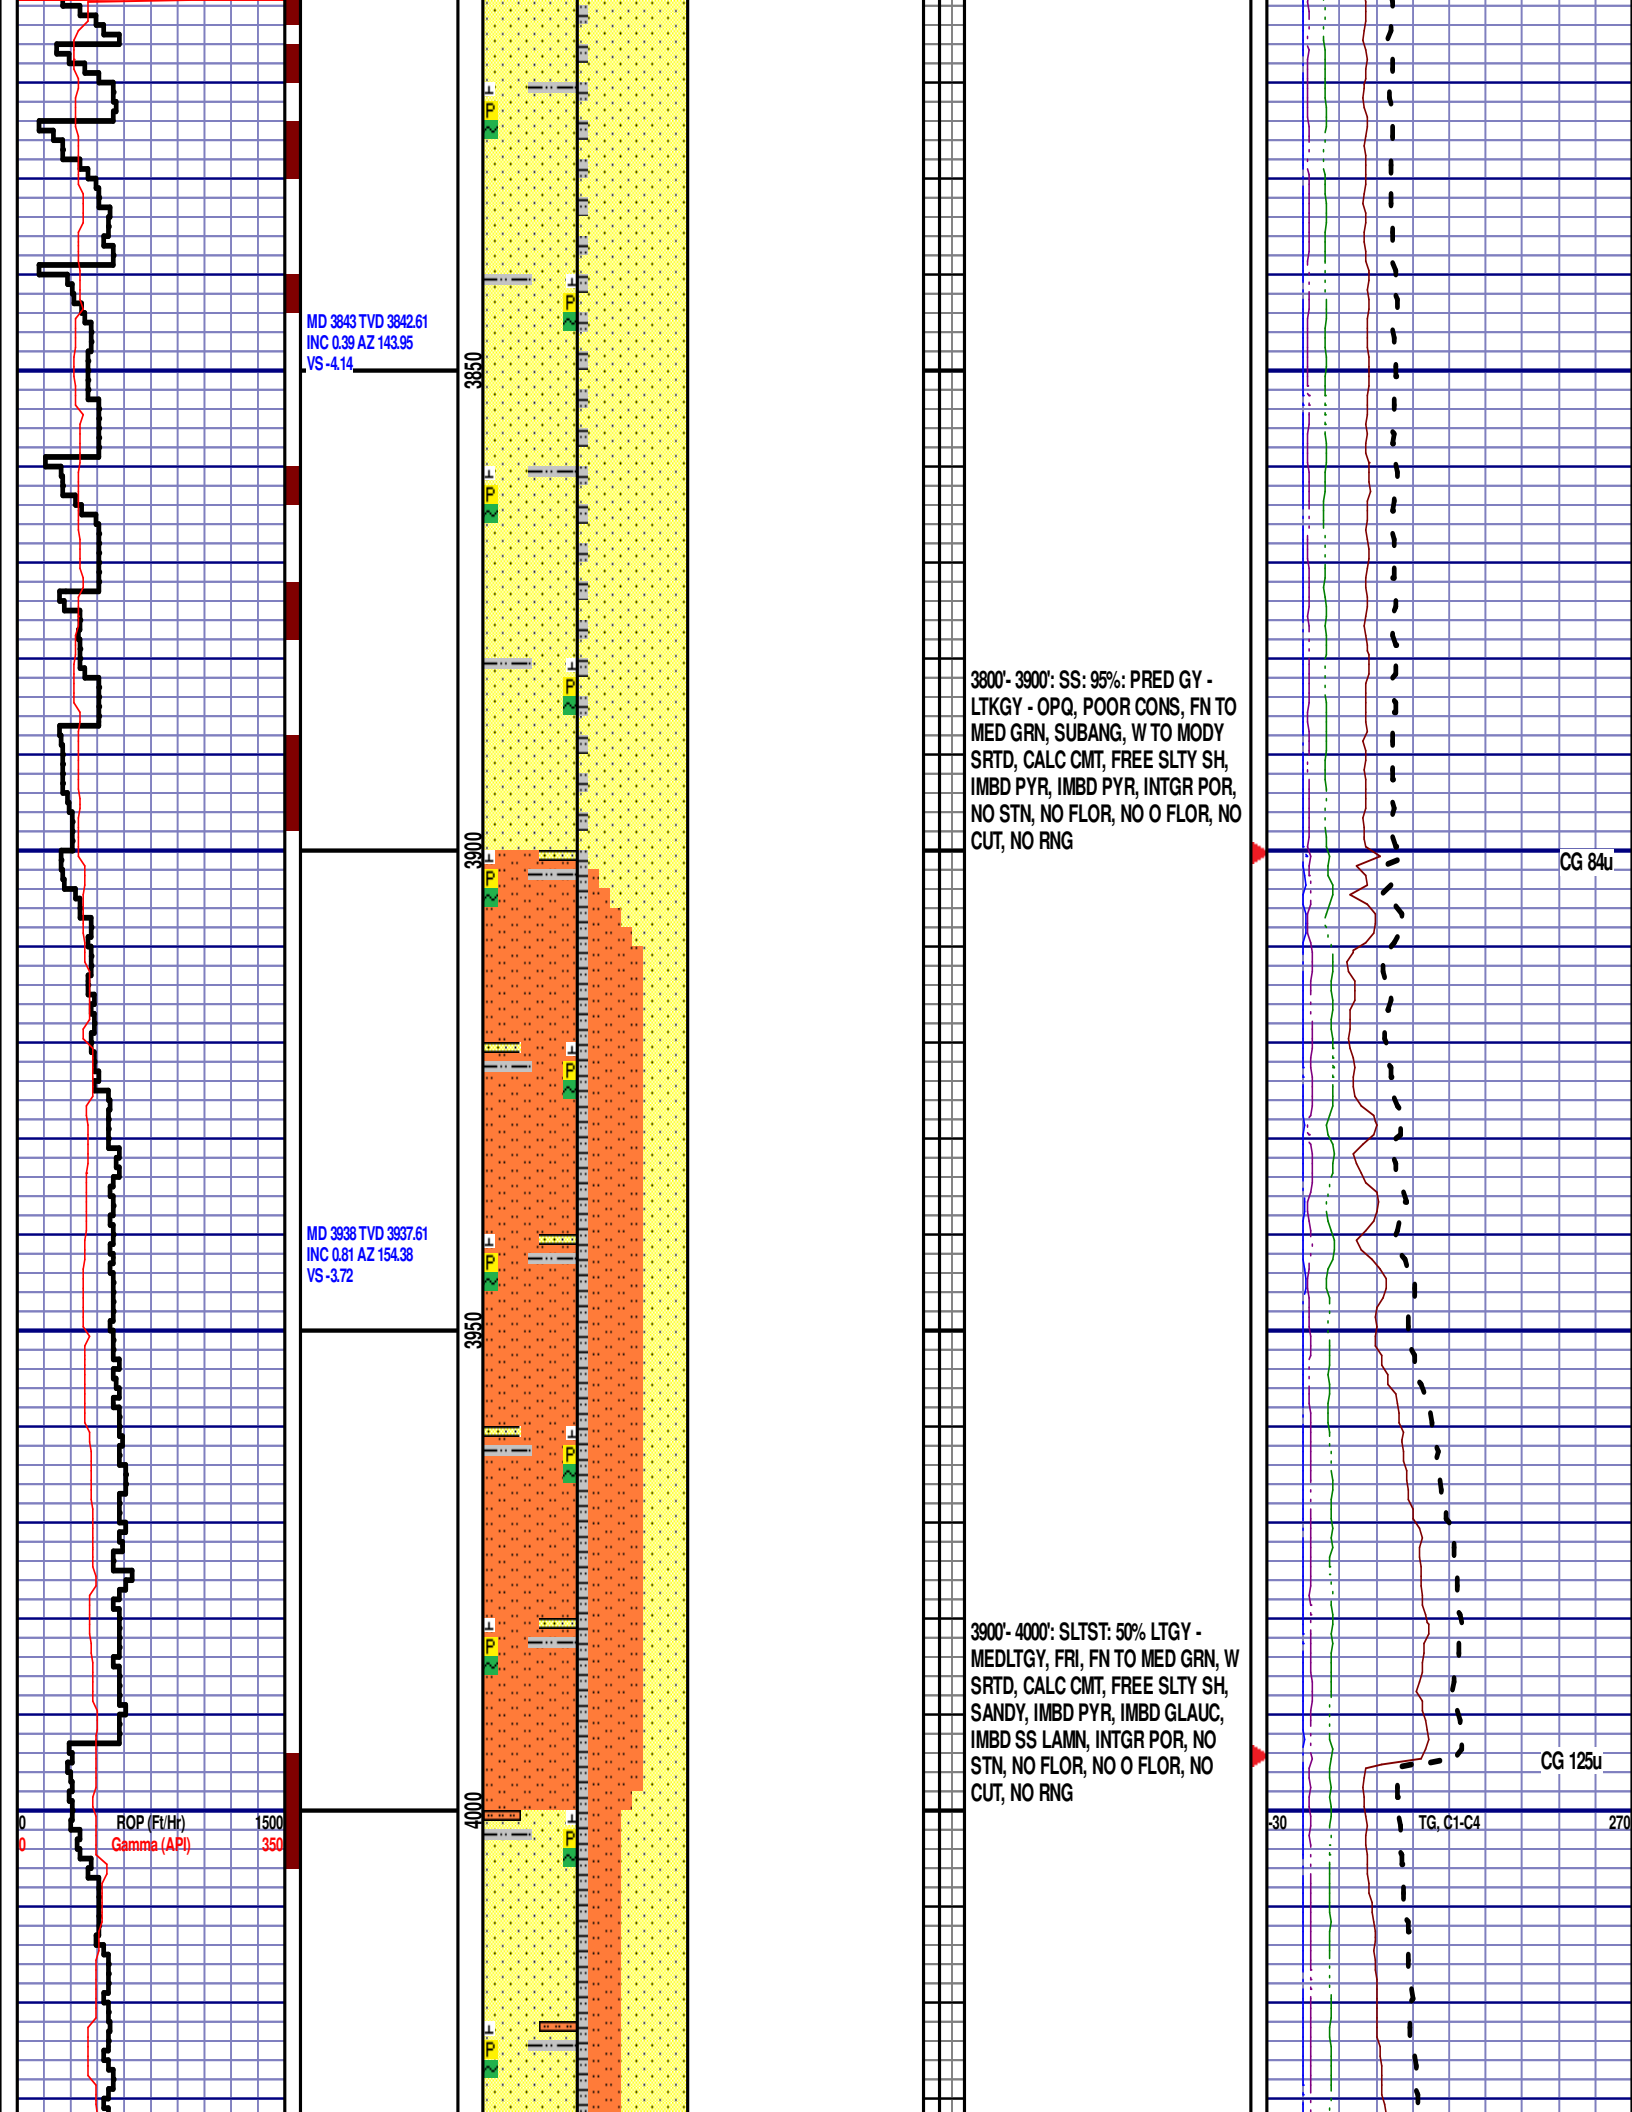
MD 3843 TVD 3842.61
INC 0.39 AZ 143.95
VS -4.14

3850

3800'- 3900': SS: 95%: PRED GY - LTKGY - OPQ, POOR CONS, FN TO MED GRN, SUBANG, W TO MODY SRTD, CALC CMT, FREE SLTY SH, IMBD PYR, IMBD PYR, INTGR POR, NO STN, NO FLOR, NO O FLOR, NO CUT, NO RNG

3900

CG 84u

MD 3938 TVD 3937.61
INC 0.81 AZ 154.38
VS -3.72

3950

3900'- 4000': SLTST: 50% LTGY - MEDLTGY, FRI, FN TO MED GRN, W SRTD, CALC CMT, FREE SLTY SH, SANDY, IMBD PYR, IMBD GLAUC, IMBD SS LAMN, INTGR POR, NO STN, NO FLOR, NO O FLOR, NO CUT, NO RNG

CG 125u

4000

0 ROP (Ft/Hr) 1500
0 Gamma (API) 350

-30 TG, C1-C4 270